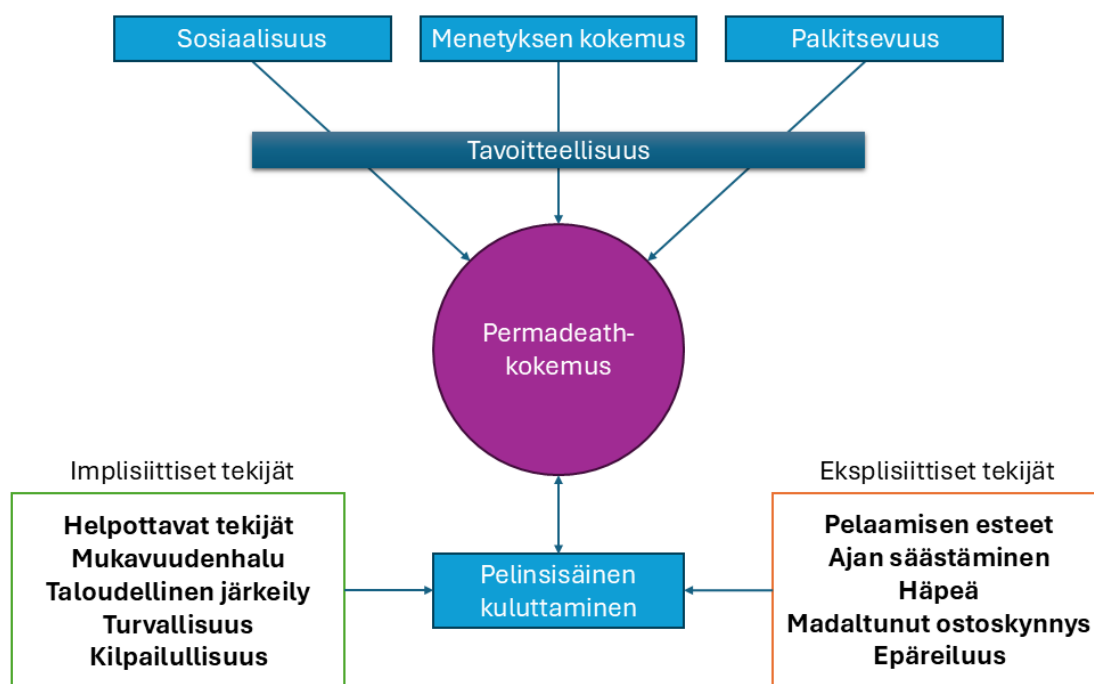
Sosiaalisuus

Menetyksen kokemus

Palkitsevuus

Tavoitteellisuus

Permadeath-kokemus

Implisiittiset tekijät

Helpottavat tekijät
Mukavuudenhalu
Taloudellinen järkeily
Turvallisuus
Kilpailullisuus

Pelinsisäinen kuluttaminen

Eksplisiittiset tekijät

Pelaamisen esteet
Ajan säästäminen
Häpeä
Madaltunut ostoskynnys
Epäreiluus